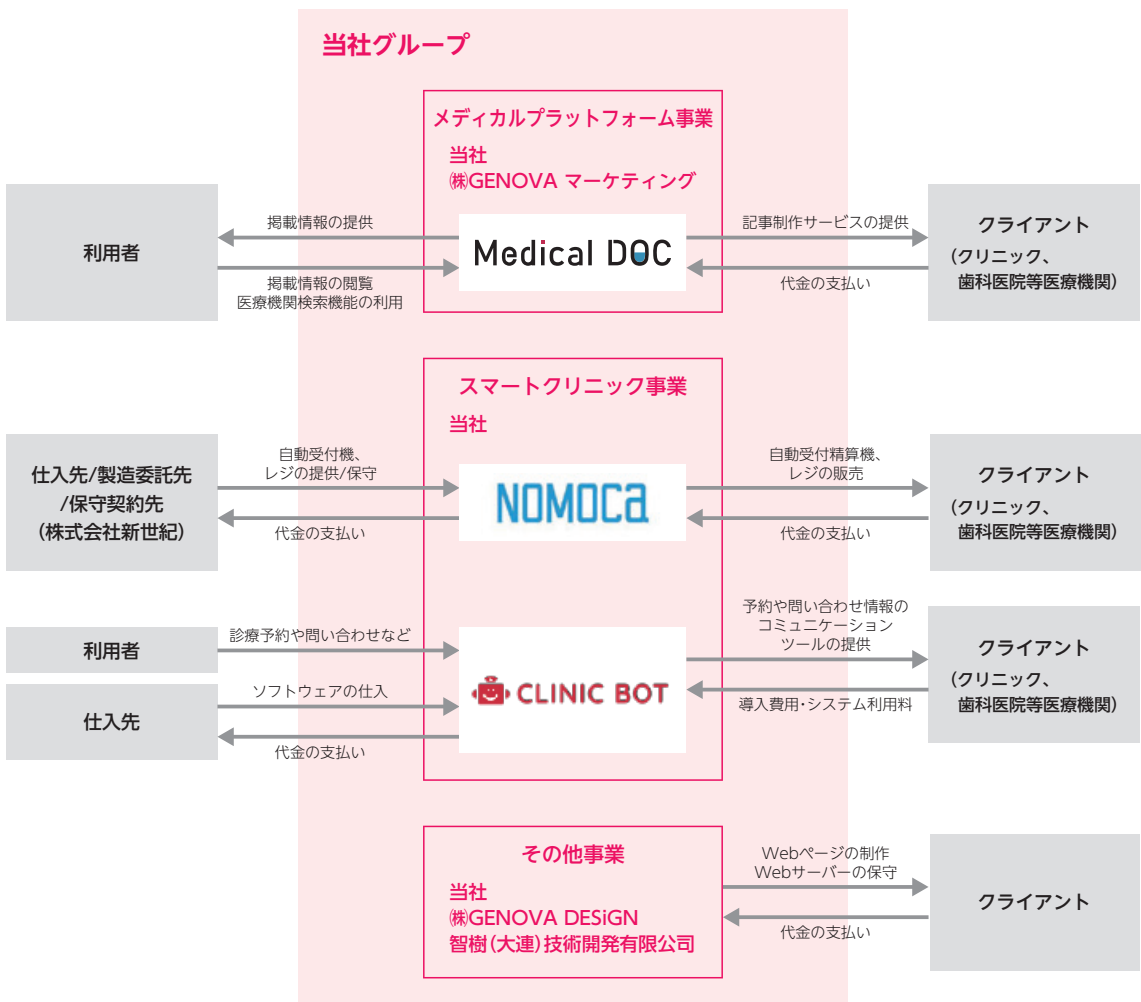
当社グループ

メディカルプラットフォーム事業

当社
㈱GENOVA マーケティング

利用者

掲載情報の提供

掲載情報の閲覧
医療機関検索機能の利用

Medical DOC

記事制作サービスの提供

代金の支払い

クライアント
（クリニック、
歯科医院等医療機関）

スマートクリニック事業

当社

仕入先/製造委託先
/保守契約先
（株式会社新世紀）

自動受付機、
レジの提供/保守

代金の支払い

NOMOCa

自動受付精算機、
レジの販売

代金の支払い

クライアント
（クリニック、
歯科医院等医療機関）

利用者

診療予約や問い合わせなど

仕入先

ソフトウェアの仕入

代金の支払い

CLINIC BOT

予約や問い合わせ情報の
コミュニケーション
ツールの提供

導入費用・システム利用料

クライアント
（クリニック、
歯科医院等医療機関）

その他事業

当社
㈱GENOVA DESiGN
智樹（大連）技術開発有限公司

Webページの制作
Webサーバーの保守

代金の支払い

クライアント